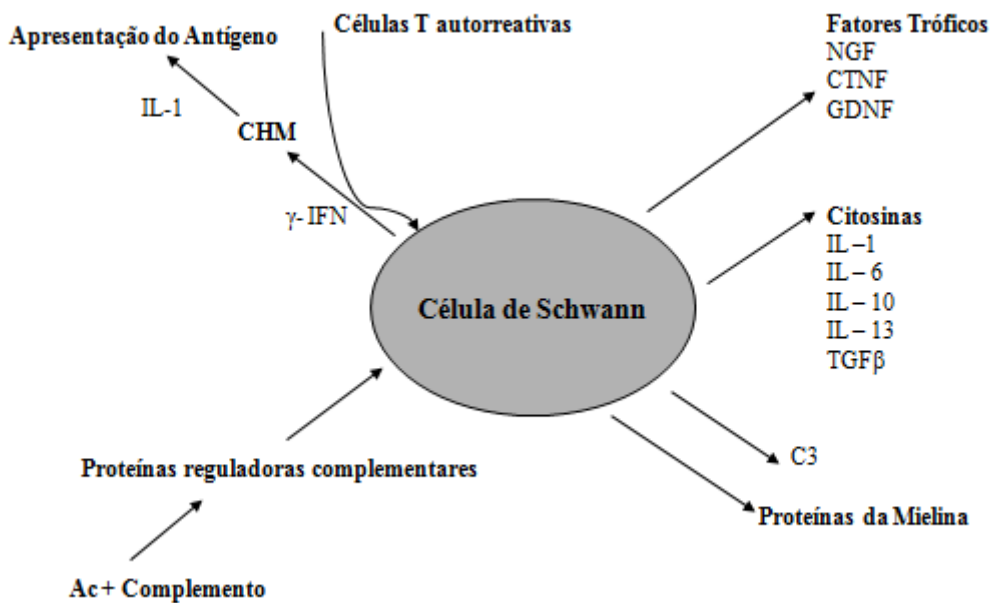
Apresentação do Antígeno

IL-1

CHM

Células T autorreativas

γ- IFN

Fatores Tróficos
NGF
CTNF
GDNF

Citosinas
IL – 1
IL – 6
IL – 10
IL – 13
TGFβ

Célula de Schwann

C3

Proteínas da Mielina

Proteínas reguladoras complementares

Ac + Complemento